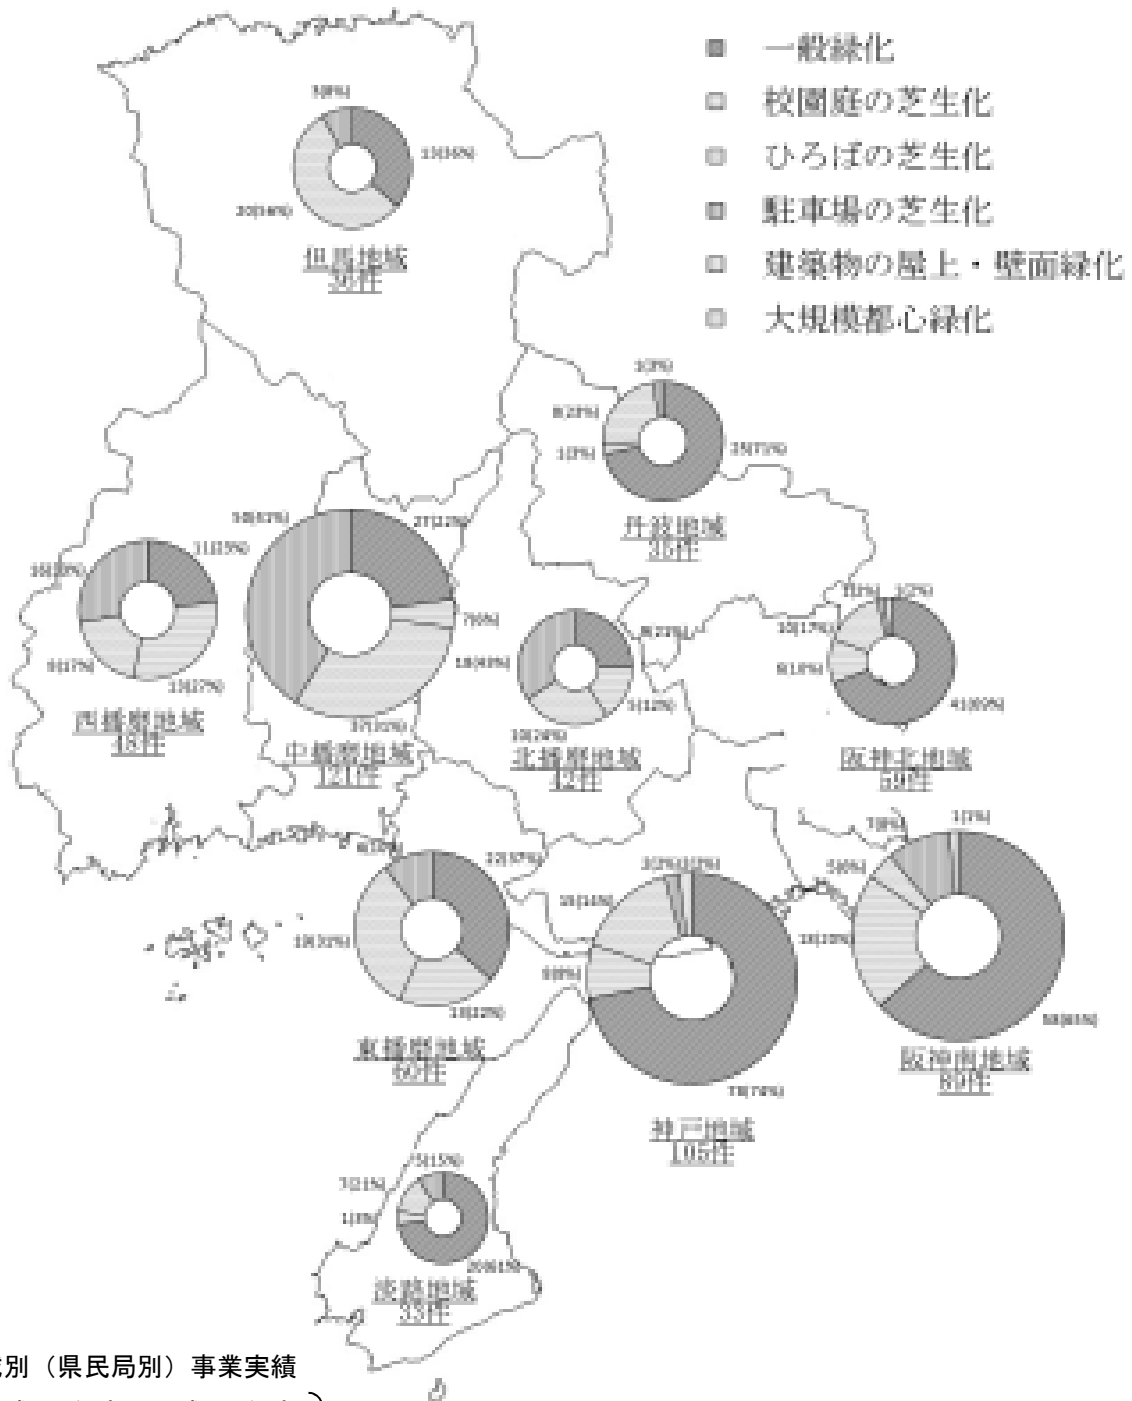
一般緑化
校園庭の芝生化
ひろばの芝生化
駐車場の芝生化
建築物の屋上・壁面緑化
大規模都心緑化

3(8%)
13(36%)
20(56%)
但馬地域
36件

1(3%)
8(23%)
1(3%)
25(71%)
丹波地域
35件

5(10%)
11(23%)
8(17%)
13(27%)
西播磨地域
48件

58(47%)
27(22%)
7(6%)
18(4%)
37(32%)
中播磨地域
121件

9(22%)
10(24%)
5(12%)
北播磨地域
42件

1(2%)
1(2%)
10(17%)
6(10%)
41(69%)
阪神北地域
59件

6(10%)
22(37%)
18(30%)
11(18%)
東播磨地域
60件

3(3%)
2(2%)
15(14%)
6(6%)
78(74%)
神戸地域
105件

7(8%)
1(1%)
5(6%)
18(20%)
58(65%)
阪神南地域
89件

7(21%)
1(3%)
5(15%)
20(61%)
淡路地域
33件

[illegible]別（県民局別）事業実績